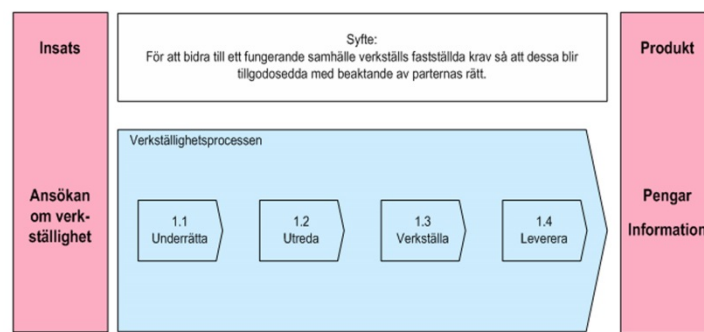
Insats

Ansökan om verkställighet

Syfte:
För att bidra till ett fungerande samhälle verkställs fastställda krav så att dessa blir tillgodosedda med beaktande av parternas rätt.

Verkställighetsprocessen

1.1 Underrätta

1.2 Utreda

1.3 Verkställa

1.4 Leverera

Produkt

Pengar

Information